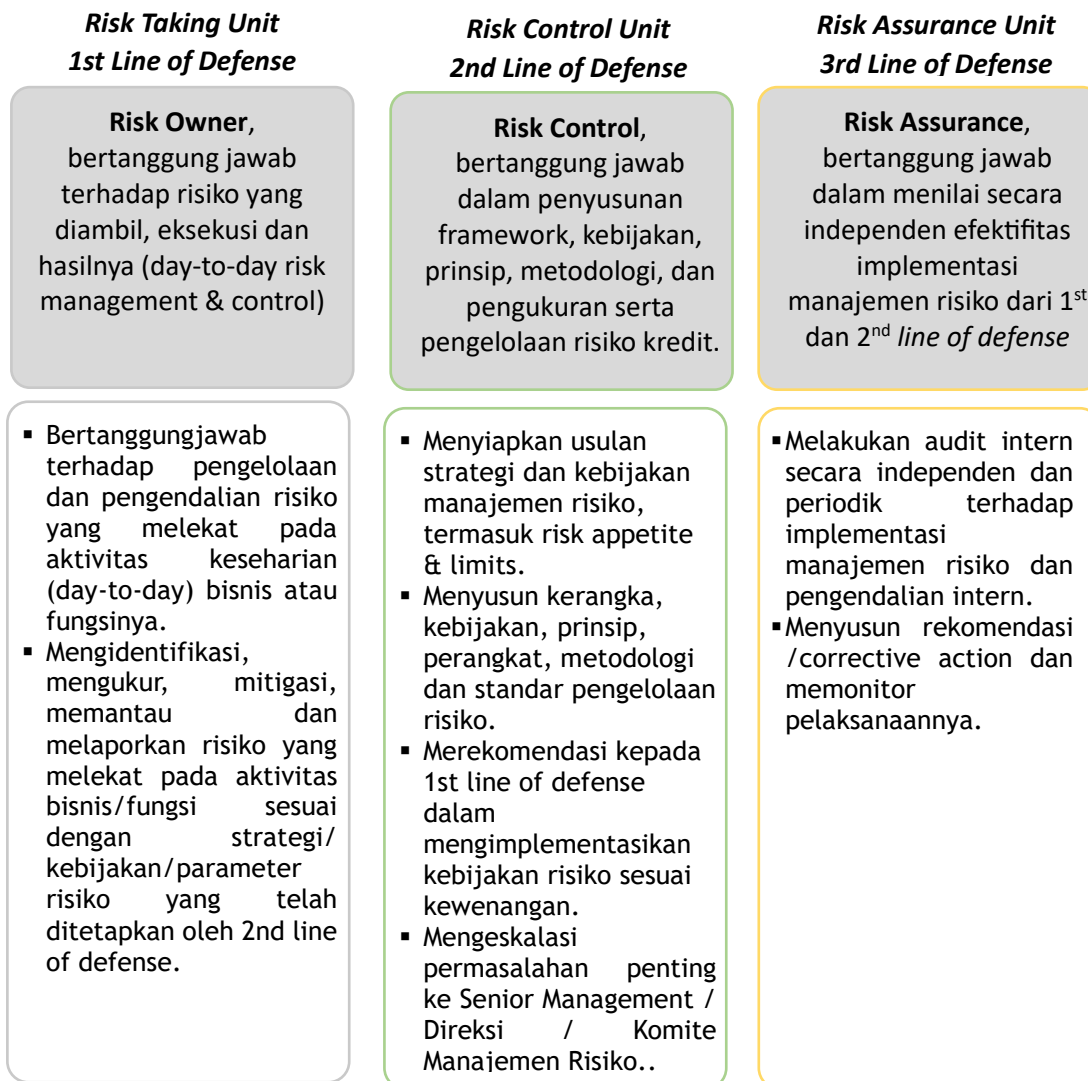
*Risk Taking Unit*
*1st Line of Defense*

**Risk Owner**, bertanggung jawab terhadap risiko yang diambil, eksekusi dan hasilnya (day-to-day risk management & control)

- Bertanggungjawab terhadap pengelolaan dan pengendalian risiko yang melekat pada aktivitas keseharian (day-to-day) bisnis atau fungsinya.
- Mengidentifikasi, mengukur, mitigasi, memantau dan melaporkan risiko yang melekat pada aktivitas bisnis/fungsi sesuai dengan strategi/ kebijakan/parameter risiko yang telah ditetapkan oleh 2nd line of defense.

*Risk Control Unit*
*2nd Line of Defense*

**Risk Control**, bertanggung jawab dalam penyusunan framework, kebijakan, prinsip, metodologi, dan pengukuran serta pengelolaan risiko kredit.

- Menyiapkan usulan strategi dan kebijakan manajemen risiko, termasuk risk appetite & limits.
- Menyusun kerangka, kebijakan, prinsip, perangkat, metodologi dan standar pengelolaan risiko.
- Merekomendasi kepada 1st line of defense dalam mengimplementasikan kebijakan risiko sesuai kewenangan.
- Mengeskalasi permasalahan penting ke Senior Management / Direksi / Komite Manajemen Risiko..

*Risk Assurance Unit*
*3rd Line of Defense*

**Risk Assurance**, bertanggung jawab dalam menilai secara independen efektifitas implementasi manajemen risiko dari 1$^{st}$ dan 2$^{nd}$ *line of defense*

- Melakukan audit intern secara independen dan periodik terhadap implementasi manajemen risiko dan pengendalian intern.
- Menyusun rekomendasi /corrective action dan memonitor pelaksanaannya.